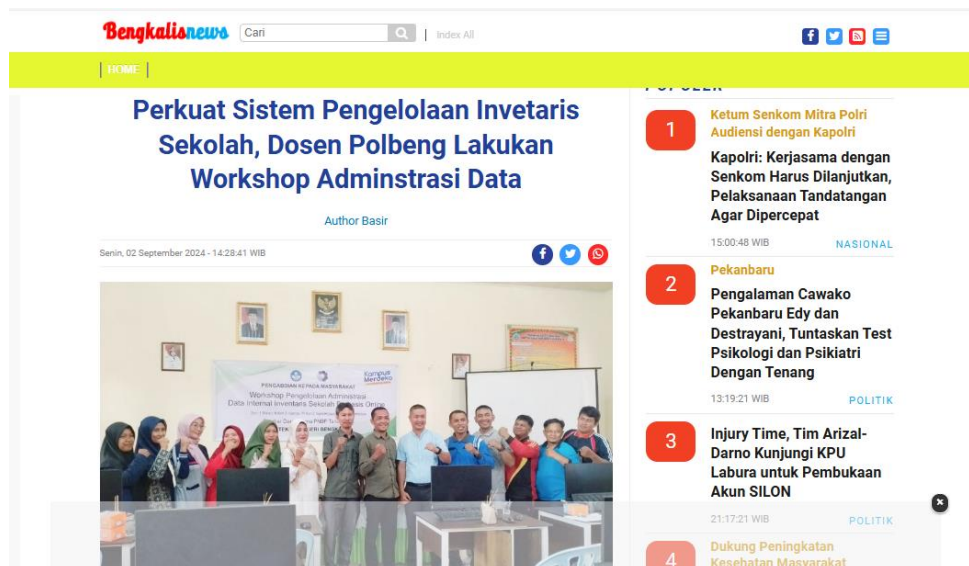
Bengkalisnews Cari | Index All

| HOME |

Perkuat Sistem Pengelolaan Invetaris Sekolah, Dosen Polbeng Lakukan Workshop Adminstrasi Data

Author Basir

Senin, 02 September 2024 - 14:28:41 WIB

PENGABDIAN KEPADA MASYARAKAT
Workshop Pengelolaan Administrasi Data Internal Inventaris Sekolah Berbasis Online

Kampus Merdeka

POPULER

1
Ketum Senkom Mitra Polri Audiensi dengan Kapolri
Kapolri: Kerjasama dengan Senkom Harus Dilanjutkan, Pelaksanaan Tandatangan Agar Dipercepat
15:00:48 WIB NASIONAL

2
Pekanbaru
Pengalaman Cawako Pekanbaru Edy dan Destrayani, Tuntaskan Test Psikologi dan Psikiatri Dengan Tenang
13:19:21 WIB POLITIK

3
Injury Time, Tim Arizal-Darno Kunjungi KPU Labura untuk Pembukaan Akun SILON
21:17:21 WIB POLITIK

4
Dukung Peningkatan Kesehatan Masyarakat